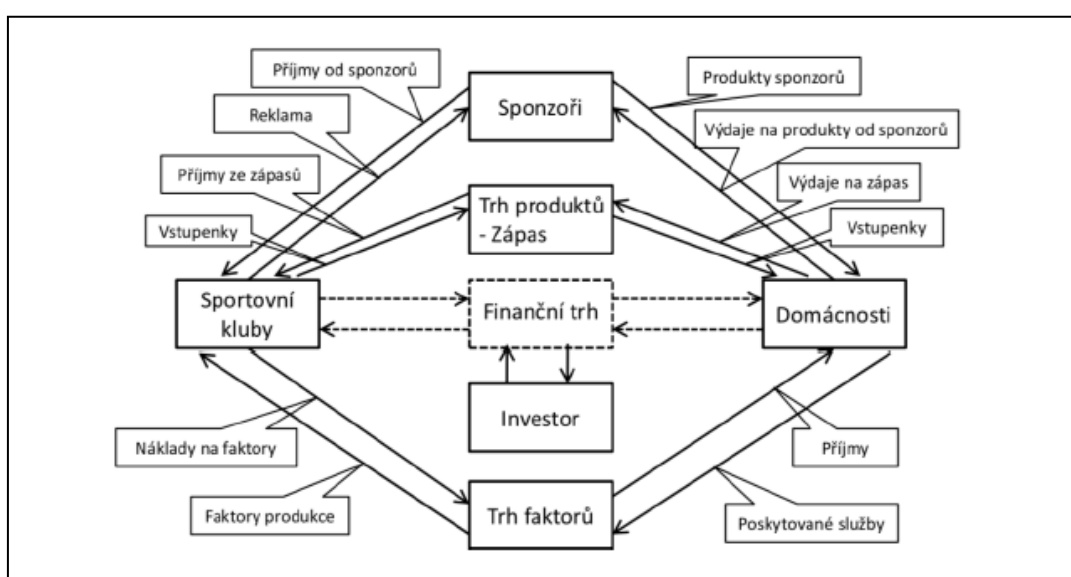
Příjmy od sponzorů
Reklama
Příjmy ze zápasů
Vstupenky
Sponzoři
Produkty sponzorů
Výdaje na produkty od sponzorů
Trh produktů - Zápas
Výdaje na zápas
Vstupenky
Sportovní kluby
Finanční trh
Domácnosti
Investor
Náklady na faktory
Příjmy
Faktory produkce
Trh faktorů
Poskytované služby